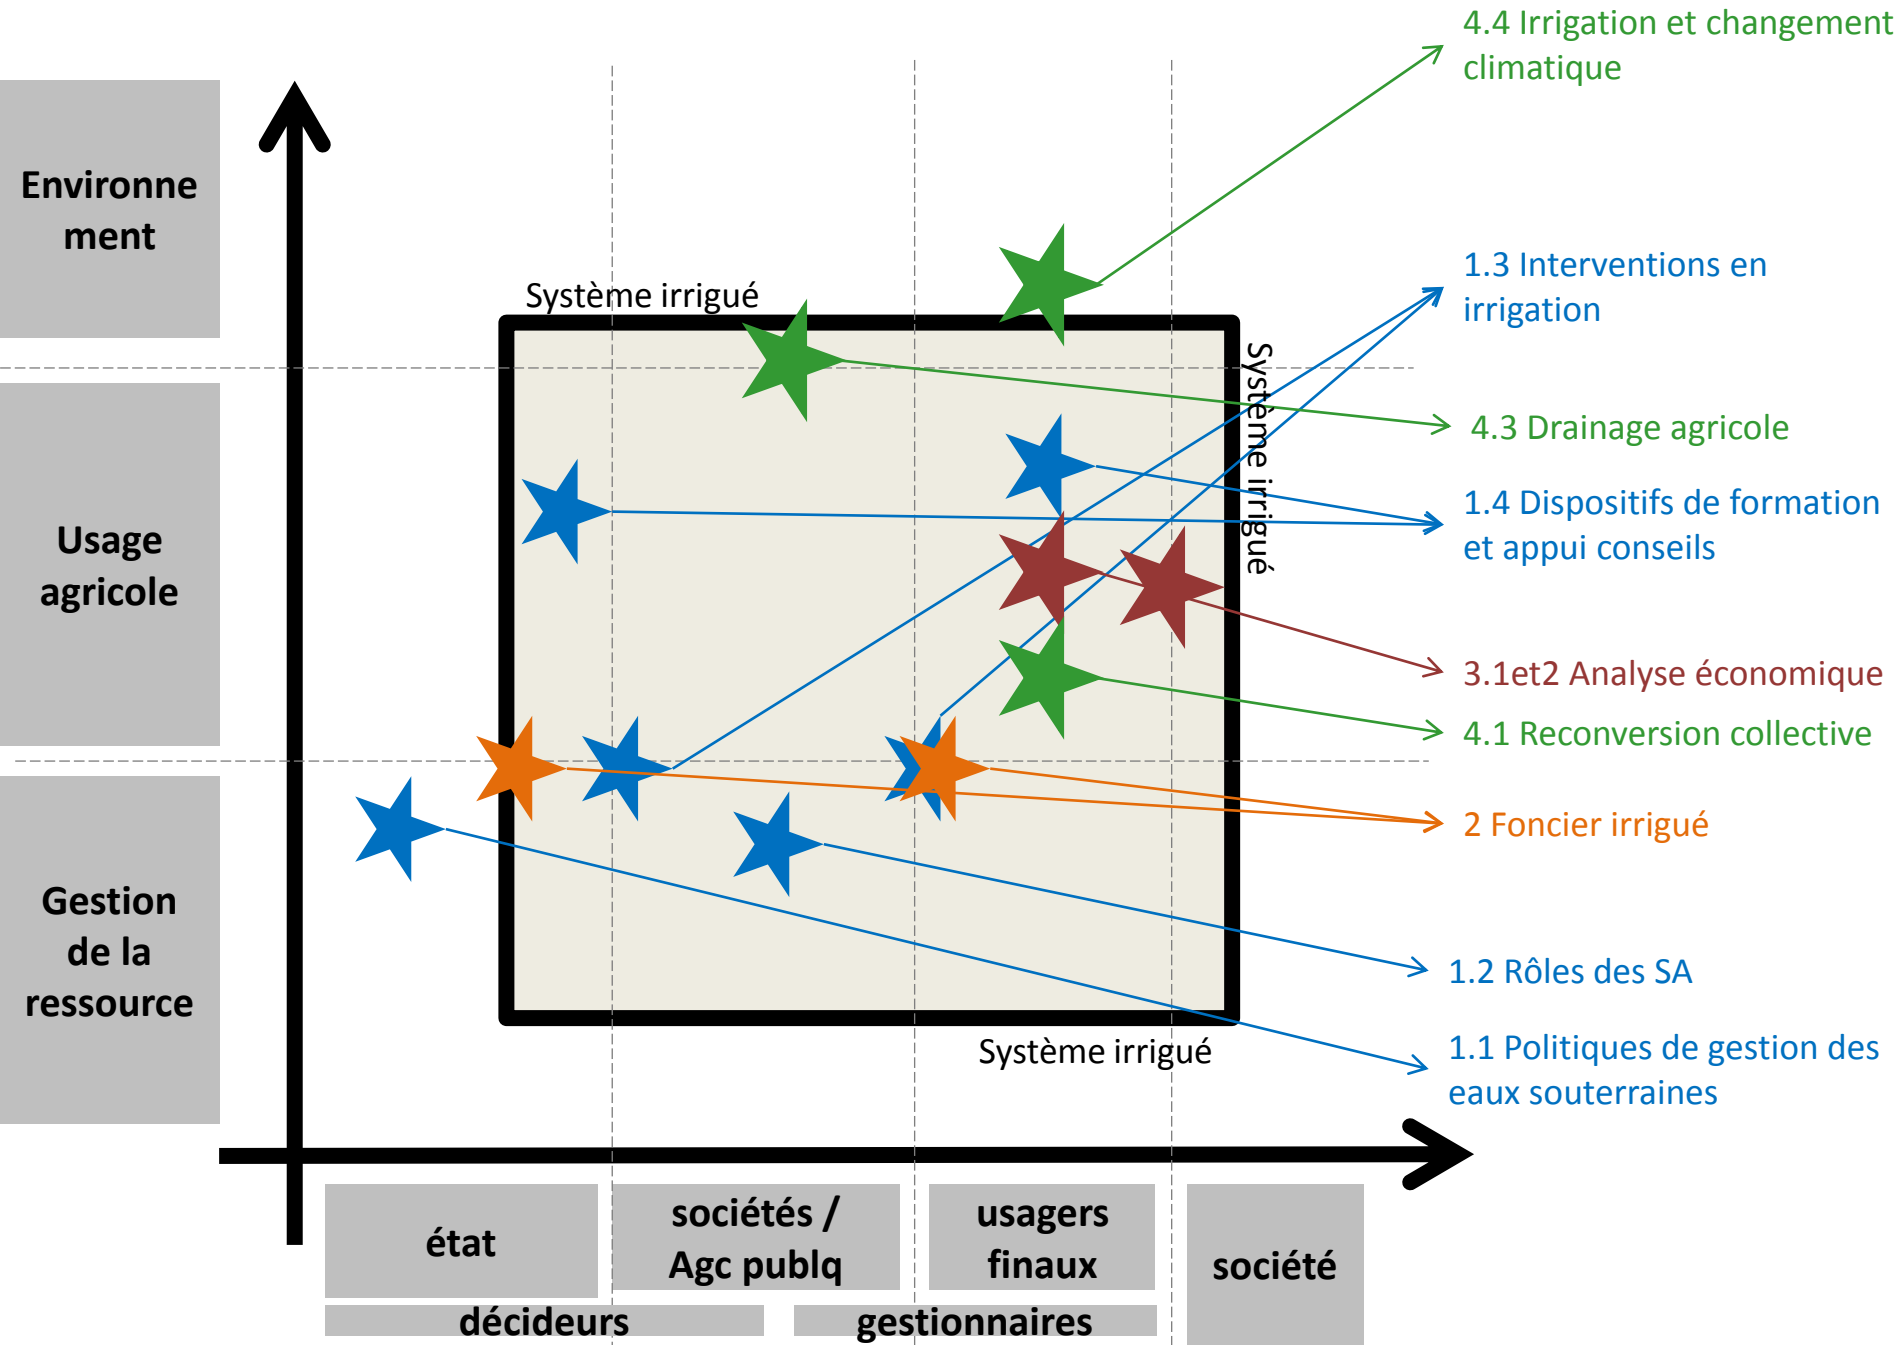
Environnement

Usage agricole

Gestion de la ressource

Système irrigué

Système irrigué

Système irrigué

4.4 Irrigation et changement climatique

1.3 Interventions en irrigation

4.3 Drainage agricole

1.4 Dispositifs de formation et appui conseils

3.1et2 Analyse économique

4.1 Reconversion collective

2 Foncier irrigué

1.2 Rôles des SA

1.1 Politiques de gestion des eaux souterraines

état

sociétés / Agc publq

usagers finaux

société

décideurs

gestionnaires